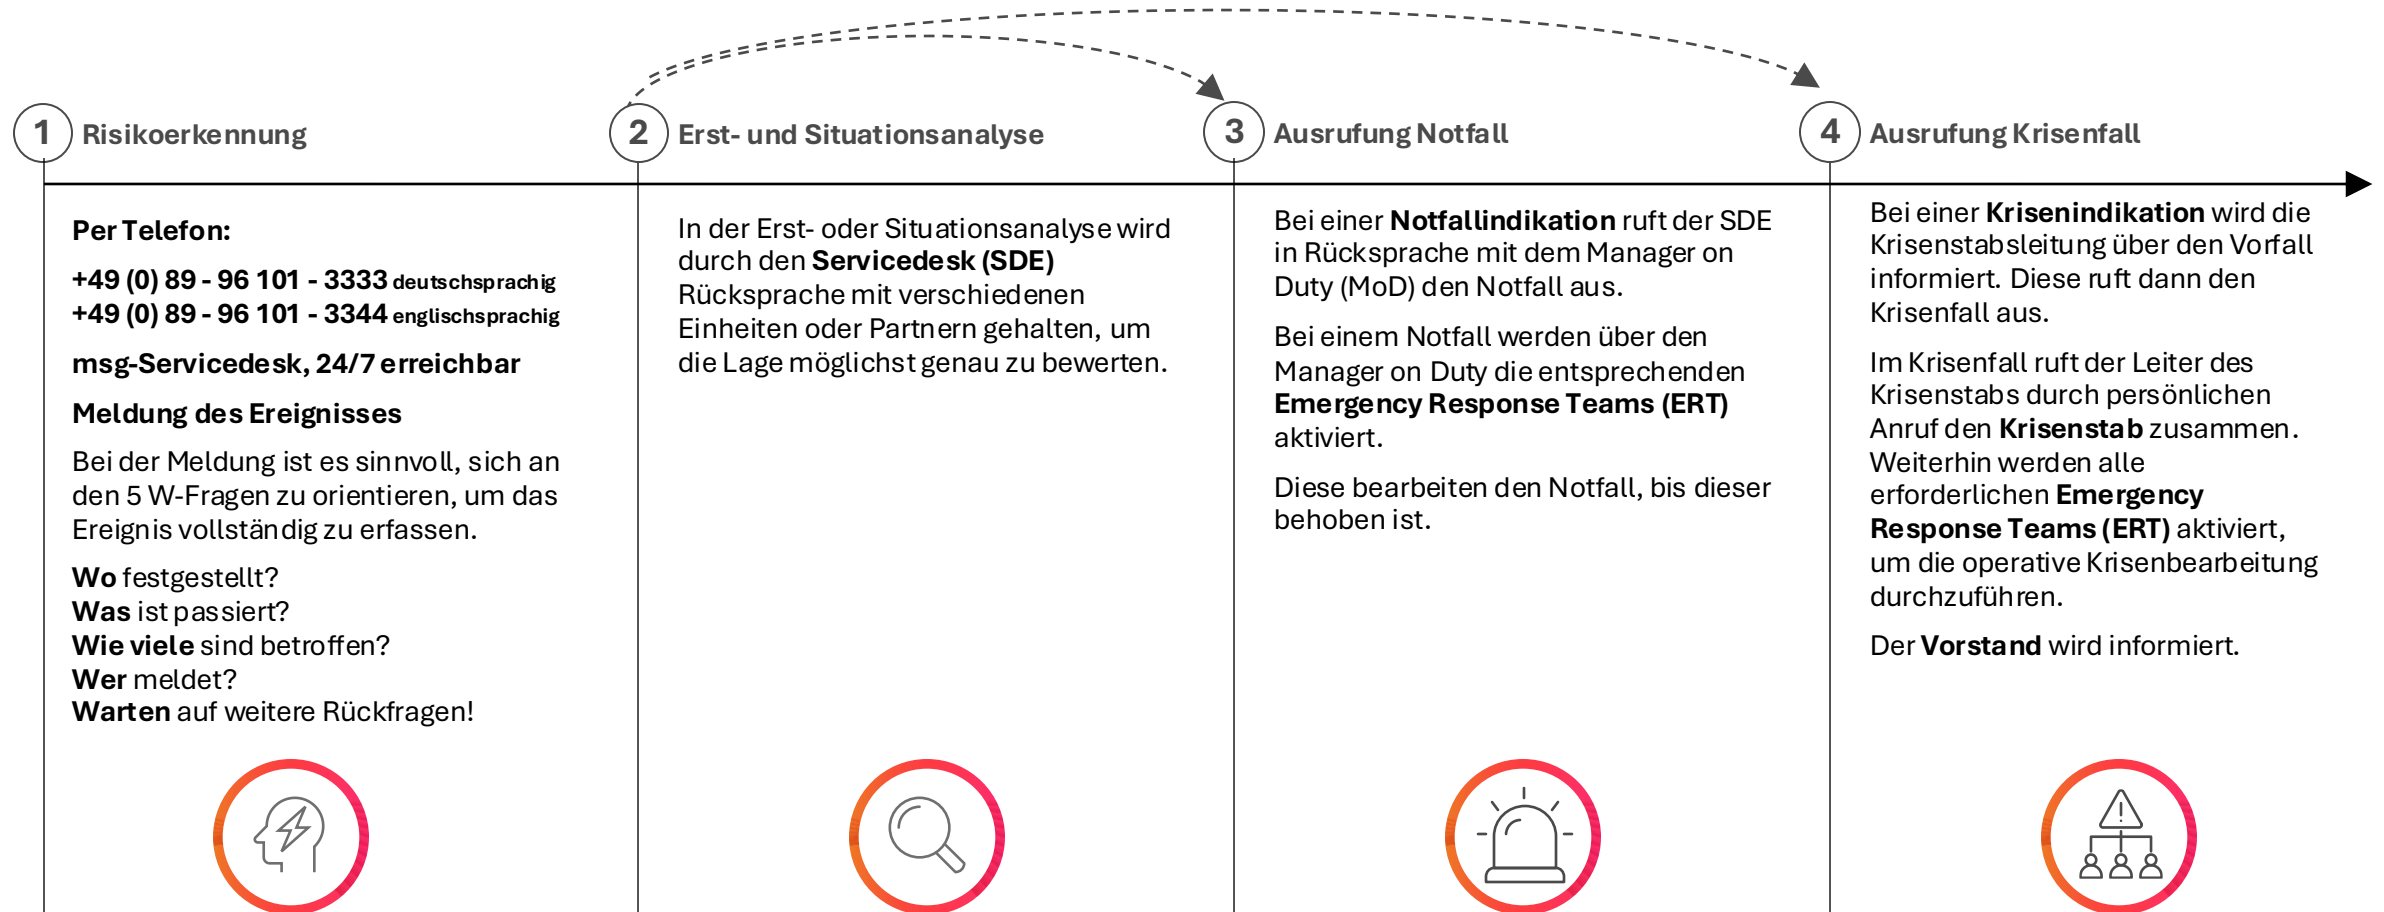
1 Risikoerkennung

2 Erst- und Situationsanalyse

3 Ausrufung Notfall

4 Ausrufung Krisenfall

Per Telefon:

+49 (0) 89 - 96 101 - 3333 deutschsprachig
+49 (0) 89 - 96 101 - 3344 englischsprachig

msg-Servicedesk, 24/7 erreichbar

Meldung des Ereignisses

Bei der Meldung ist es sinnvoll, sich an den 5 W-Fragen zu orientieren, um das Ereignis vollständig zu erfassen.

Wo festgestellt?
Was ist passiert?
Wie viele sind betroffen?
Wer meldet?
Warten auf weitere Rückfragen!

In der Erst- oder Situationsanalyse wird durch den Servicedesk (SDE) Rücksprache mit verschiedenen Einheiten oder Partnern gehalten, um die Lage möglichst genau zu bewerten.

Bei einer Notfallindikation ruft der SDE in Rücksprache mit dem Manager on Duty (MoD) den Notfall aus.

Bei einem Notfall werden über den Manager on Duty die entsprechenden Emergency Response Teams (ERT) aktiviert.

Diese bearbeiten den Notfall, bis dieser behoben ist.

Bei einer Krisenindikation wird die Krisenstabsleitung über den Vorfall informiert. Diese ruft dann den Krisenfall aus.

Im Krisenfall ruft der Leiter des Krisenstabs durch persönlichen Anruf den Krisenstab zusammen. Weiterhin werden alle erforderlichen Emergency Response Teams (ERT) aktiviert, um die operative Krisenbearbeitung durchzuführen.

Der Vorstand wird informiert.